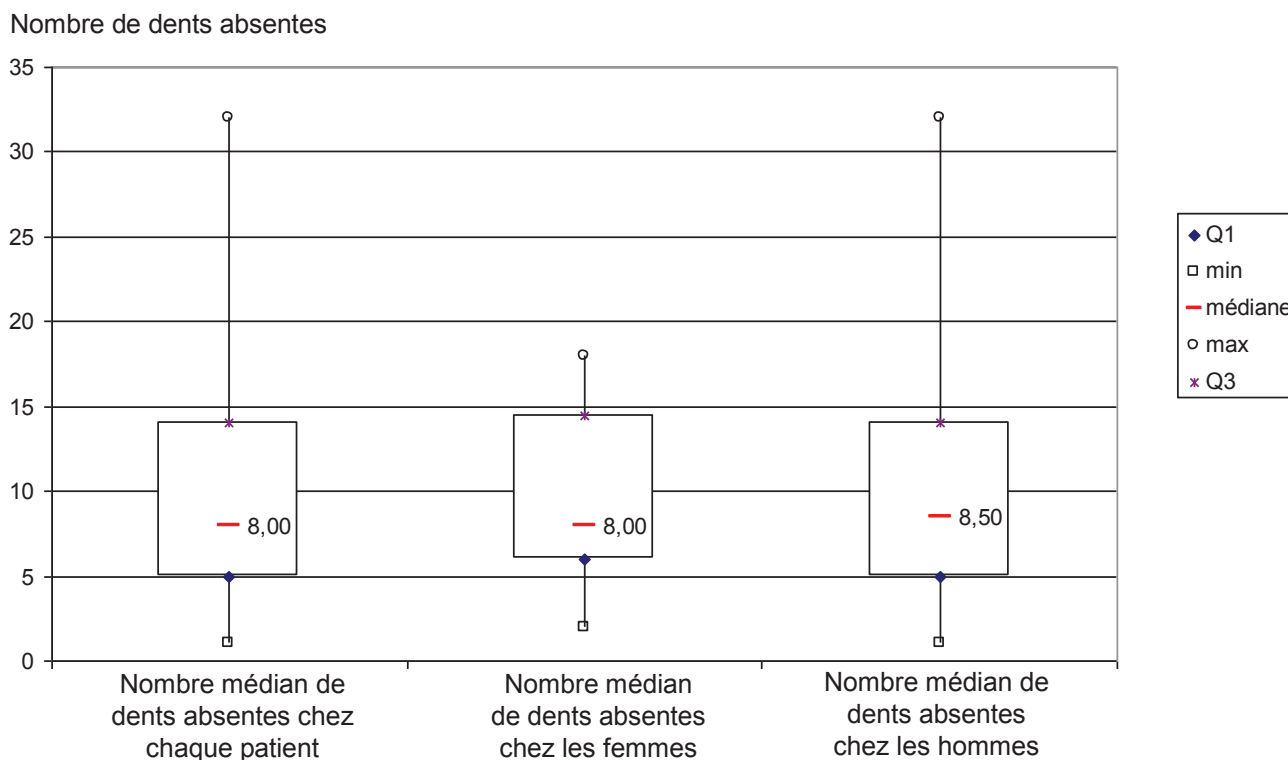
Nombre de dents absentes

35
30
25
20
15
10
5
0

8,00
8,00
8,50

Nombre médian de dents absentes chez chaque patient

Nombre médian de dents absentes chez les femmes

Nombre médian de dents absentes chez les hommes

Q1
min
médiane
max
Q3